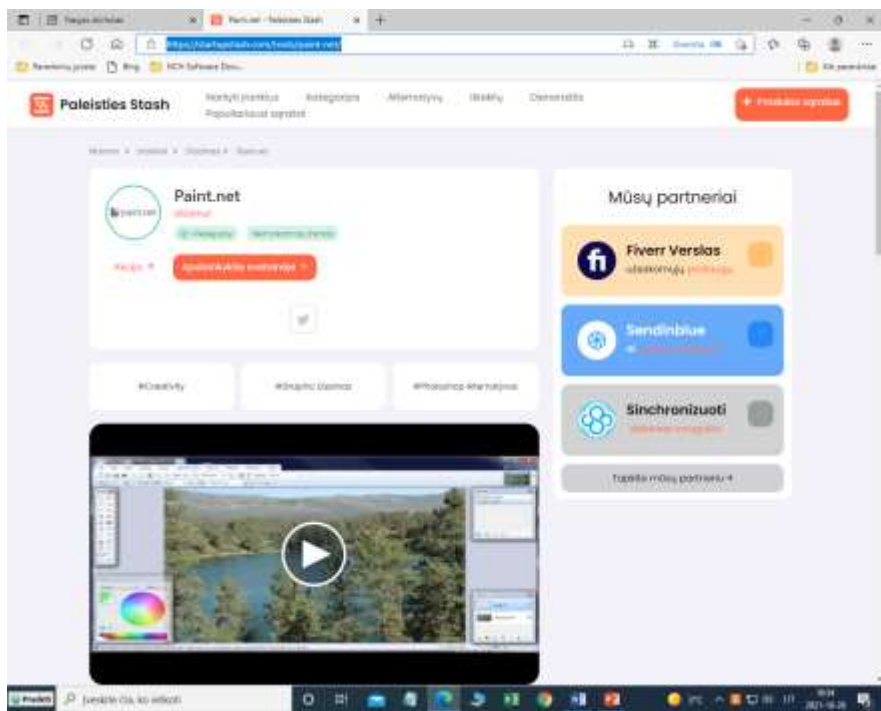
Paint.net - Paleisties Stash

https://startupstash.com/tools/paint-net/

Paleisties Stash

Naršyti įrankius
Populiariausi sąrašai
Kategorijos
Alternatyvos
Ištekliai
Darbo vietos

+ Pridėkite sąrašą

Paint.net
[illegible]

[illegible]
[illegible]

Apsilankykite svetainėje

#Creativity
#Graphic Design
#Photoshop Alternatives

Mūsų partneriai

Fiverr Verslas
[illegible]

Sendinblue
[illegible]

Sinchronizuoti
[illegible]

Tapkite mūsų partneriu

Įveskite čia, ko ieškoti